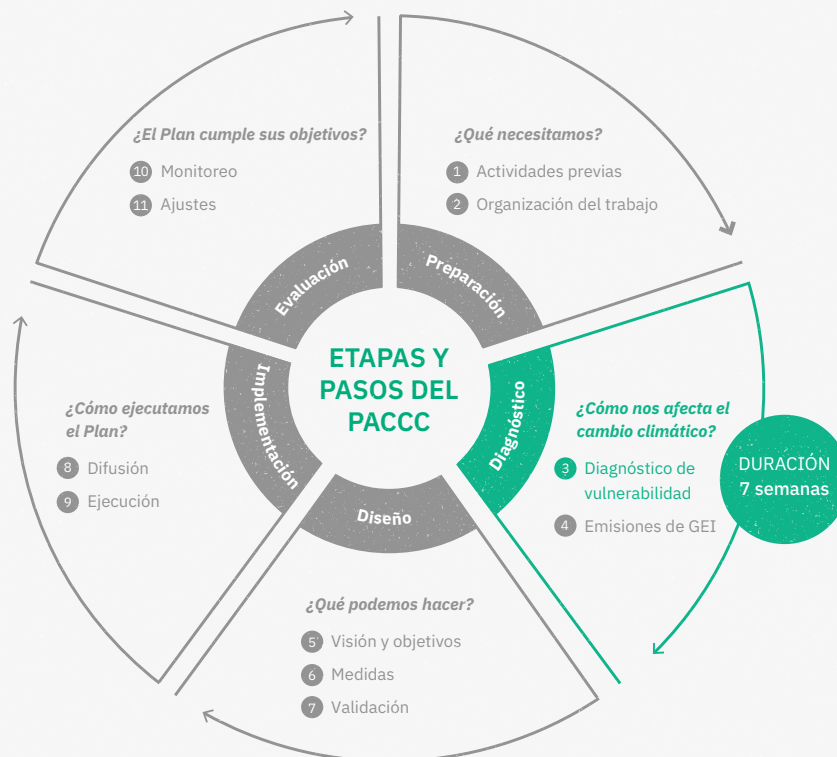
ETAPAS Y PASOS DEL PACCC

Preparación
¿Qué necesitamos?
1 Actividades previas
2 Organización del trabajo

Diagnóstico
¿Cómo nos afecta el cambio climático?
3 Diagnóstico de vulnerabilidad
4 Emisiones de GEI

DURACIÓN
7 semanas

Diseño
¿Qué podemos hacer?
5 Visión y objetivos
6 Medidas
7 Validación

Implementación
¿Cómo ejecutamos el Plan?
8 Difusión
9 Ejecución

Evaluación
¿El Plan cumple sus objetivos?
10 Monitoreo
11 Ajustes